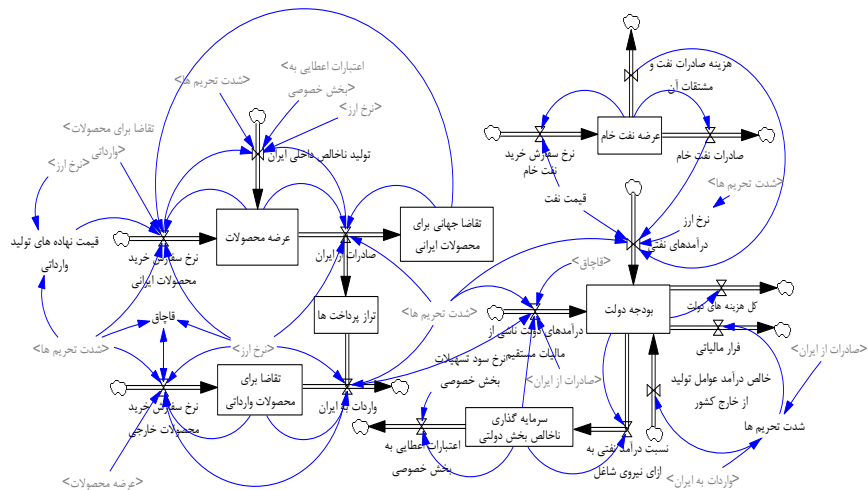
هزینه صادرات نفت و مشتقات آن

عرضه نفت خام

نرخ سفارش خرید نفت خام

صادرات نفت خام

قیمت نفت

<شدت تحریم ها>

نرخ ارز درآمدهای نفتی

<اعتبارات اعطایی به بخش خصوصی>

<شدت تحریم ها>

<نرخ ارز>

تولید ناخالص داخلی ایران

<تقاضا برای محصولات وارداتی>

<نرخ ارز>

قیمت نهاده های تولید وارداتی

نرخ سفارش خرید محصولات ایرانی

عرضه محصولات

صادرات از ایران

تقاضا جهانی برای محصولات ایرانی

تراز پرداخت ها

<قاچاق>

بودجه دولت

کل هزینه های دولت

درآمدهای دولت ناشی از مالیات مستقیم

<شدت تحریم ها>

قاچاق

<شدت تحریم ها>

<نرخ ارز>

نرخ سود تسهیلات بخش خصوصی

فرار مالیاتی

<صادرات از ایران>

تقاضا برای محصولات وارداتی

نرخ سفارش خرید محصولات خارجی

واردات به ایران

<صادرات از ایران>

خالص درآمد عوامل تولید از خارج کشور

سرمایه گذاری ناخالص بخش دولتی

اعتبارات اعطایی به بخش خصوصی

نسبت درآمد نفتی به ازای نیروی شاغل

شدت تحریم ها

<عرضه محصولات>

<واردات به ایران>